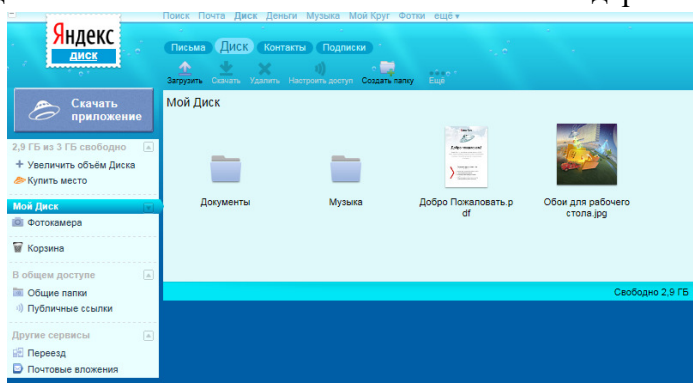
Поиск Почта Диск Деньги Музыка Мой Круг Фотки ещё ▾

Яндекс
диск

Письма Диск Контакты Подписки

Загрузить Скачать Удалить Настроить доступ Создать папку Ещё

Скачать приложение

2,9 ГБ из 3 ГБ свободно
+ Увеличить объём Диска
Купить место

Мой Диск
Фотокамера
Корзина

В общем доступе
Общие папки
Публичные ссылки

Другие сервисы
Переезд
Почтовые вложения

Мой Диск

Документы

Музыка

Добро Пожаловать.pdf

Обои для рабочего стола.jpg

Свободно 2,9 ГБ